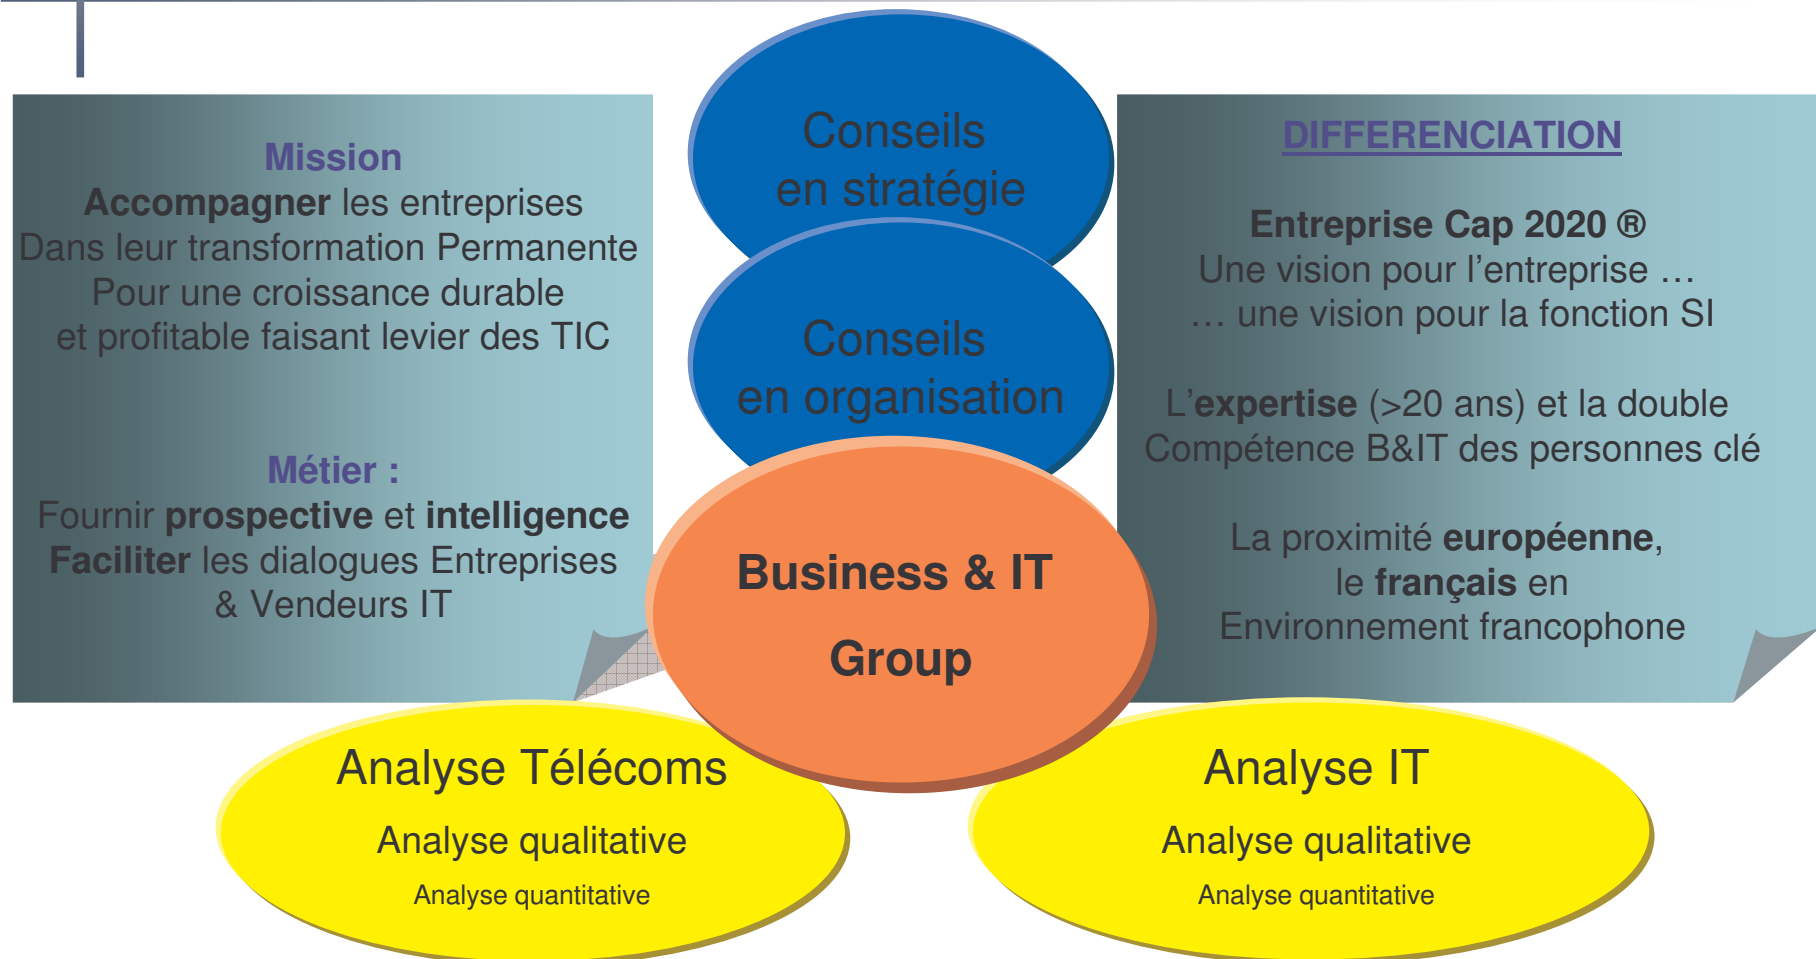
Mission
Accompagner les entreprises
Dans leur transformation Permanente
Pour une croissance durable
et profitable faisant levier des TIC

Métier :
Fournir prospective et intelligence
Faciliter les dialogues Entreprises & Vendeurs IT

Conseils en stratégie

Conseils en organisation

Business & IT Group

DIFFERENCIATION

Entreprise Cap 2020 ®
Une vision pour l'entreprise …
… une vision pour la fonction SI

L'expertise (>20 ans) et la double Compétence B&IT des personnes clé

La proximité européenne, le français en Environnement francophone

Analyse Télécoms
Analyse qualitative
Analyse quantitative

Analyse IT
Analyse qualitative
Analyse quantitative